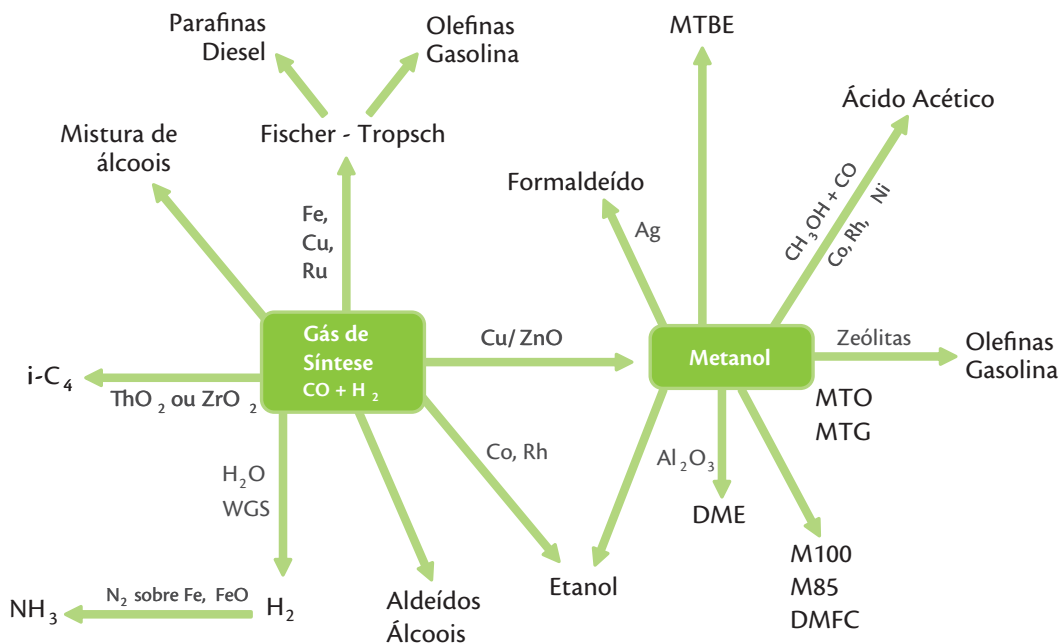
Parafinas
Diesel

Olefinas
Gasolina

MTBE

Ácido Acético

Mistura de
álcoois

Fischer - Tropsch

Formaldeído

Fe,
Cu,
Ru

Ag

$CH_3OH + CO$
Co, Rh, Ni

Gás de
Síntese
$CO + H_2$

Cu/ ZnO

Metanol

Zeólitas

Olefinas
Gasolina

i-$C_4$

$ThO_2$ ou $ZrO_2$

MTO
MTG

$H_2O$
WGS

Co, Rh

$Al_2O_3$

DME

M100
M85
DMFC

$NH_3$

$N_2$ sobre Fe, FeO

$H_2$

Aldeídos
Álcoois

Etanol